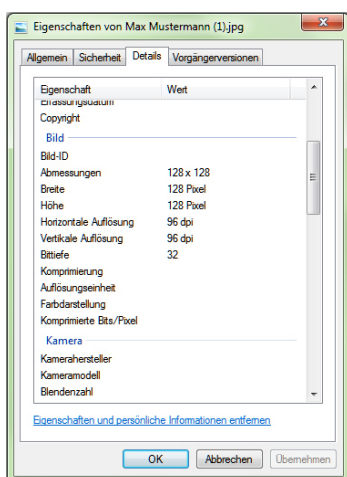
Eigenschaften von Max Mustermann (1).jpg

Allgemein | Sicherheit | Details | Vorgängerversionen

| Eigenschaft | Wert |
|---|---|
| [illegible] | |
| Copyright | |
| **Bild** | |
| Bild-ID | |
| Abmessungen | 128 x 128 |
| Breite | 128 Pixel |
| Höhe | 128 Pixel |
| Horizontale Auflösung | 96 dpi |
| Vertikale Auflösung | 96 dpi |
| Bittiefe | 32 |
| Komprimierung | |
| Auflösungseinheit | |
| Farbdarstellung | |
| Komprimierte Bits/Pixel | |
| **Kamera** | |
| Kamerahersteller | |
| Kameramodell | |
| Blendenzahl | |

Eigenschaften und persönliche Informationen entfernen

OK | Abbrechen | Übernehmen